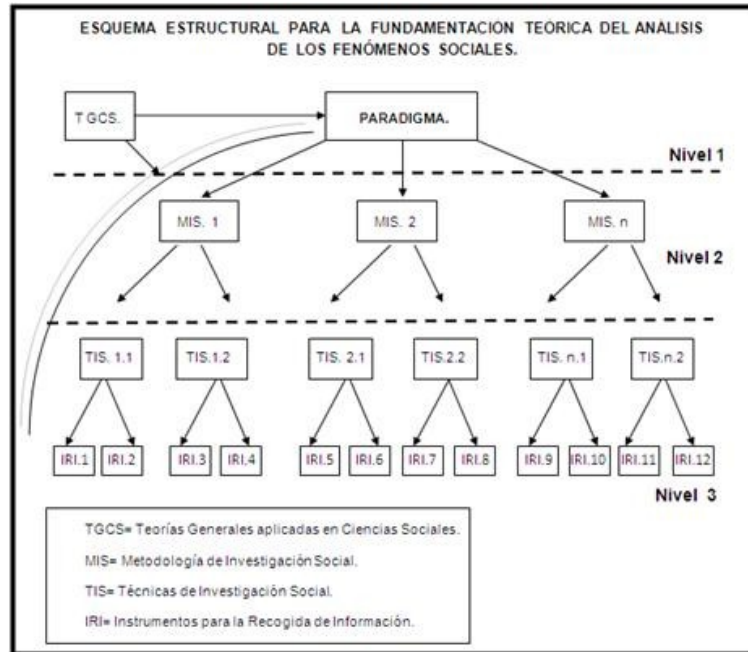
ESQUEMA ESTRUCTURAL PARA LA FUNDAMENTACION TEORICA DEL ANALISIS DE LOS FENÓMENOS SOCIALES.

T GCS.

PARADIGMA.

Nivel 1

MIS. 1

MIS. 2

MIS. n

Nivel 2

TIS. 1.1

TIS.1.2

TIS. 2.1

TIS.2.2

TIS. n.1

TIS.n.2

IRI.1

IRI.2

IRI.3

IRI.4

IRI.5

IRI.6

IRI.7

IRI.8

IRI.9

IRI.10

IRI.11

IRI.12

Nivel 3

TGCS= Teorías Generales aplicadas en Ciencias Sociales.

MIS= Metodología de Investigación Social.

TIS= Técnicas de Investigación Social.

IRI= Instrumentos para la Recogida de Información.